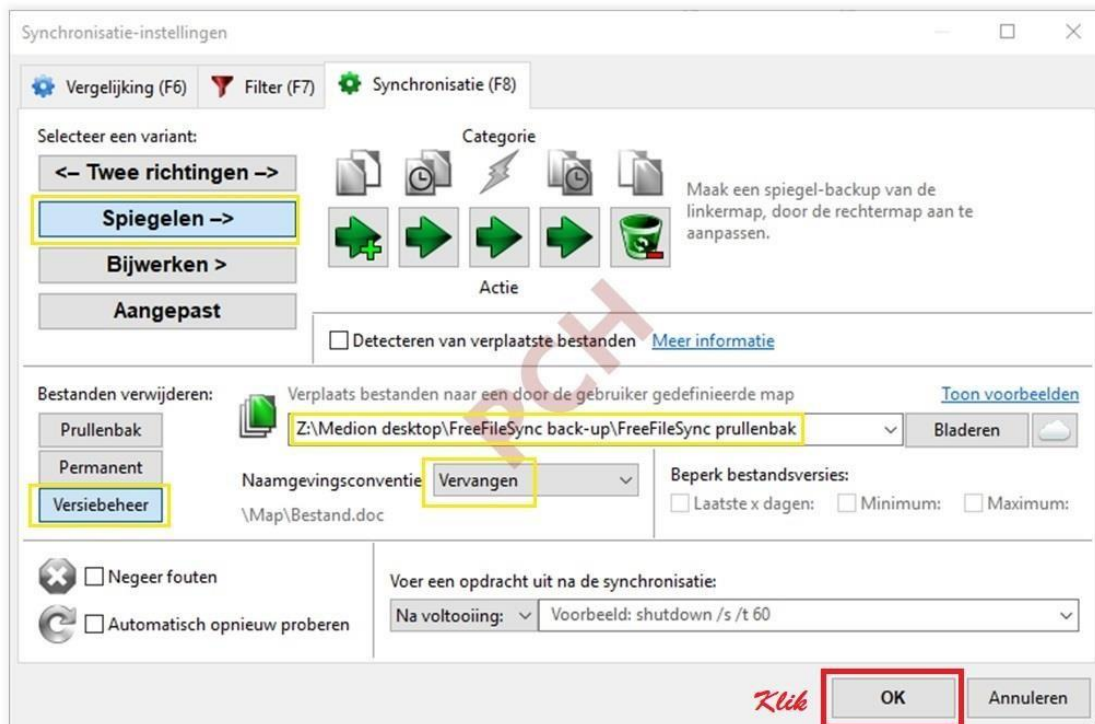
Synchronisatie-instellingen

Vergelijking (F6) Filter (F7) Synchronisatie (F8)

Selecteer een variant:

<– Twee richtingen –>

Spiegelen –>

Bijwerken >

Aangepast

Categorie

Actie

Maak een spiegel-backup van de linkermap, door de rechtermap aan te aanpassen.

Detecteren van verplaatste bestanden Meer informatie

PCH

Bestanden verwijderen:

Prullenbak

Permanent

Versiebeheer

Verplaats bestanden naar een door de gebruiker gedefinieerde map

Toon voorbeelden

Z:\Medion desktop\FreeFileSync back-up\FreeFileSync prullenbak

Bladeren

Naamgevingsconventie Vervangen

\Map\Bestand.doc

Beperk bestandsversies:

Laatste x dagen: Minimum: Maximum:

Negeer fouten

Automatisch opnieuw proberen

Voer een opdracht uit na de synchronisatie:

Na voltooiing: Voorbeeld: shutdown /s /t 60

Klik

OK

Annuleren